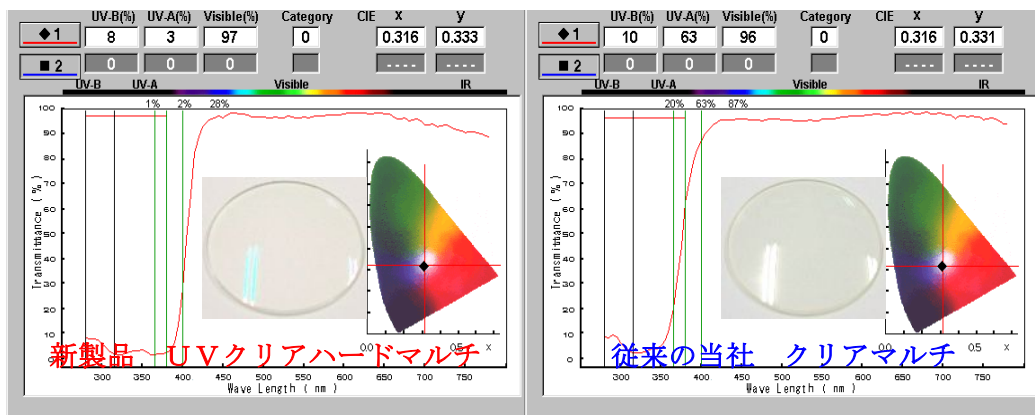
◆1 UV-B(%) UV-A(%) Visible(%) Category CIE x y
8 3 97 0 0.316 0.333
■2 0 0 0 ---- ----
UV-B UV-A Visible IR
1% 2% 28%
100 90 80 70 60 50 40 30 20 10 0
Transmittance (%)
300 350 400 450 500 550 600 650 700 750
Wave Length (nm)
0.0 0.5 x
新製品 UVクリアハードマルチ

◆1 UV-B(%) UV-A(%) Visible(%) Category CIE x y
10 63 96 0 0.316 0.331
■2 0 0 0 ---- ----
UV-B UV-A Visible IR
20% 63% 87%
100 90 80 70 60 50 40 30 20 10 0
Transmittance (%)
300 350 400 450 500 550 600 650 700 750
Wave Length (nm)
0.0 0.5 x
従来の当社 クリアマルチ